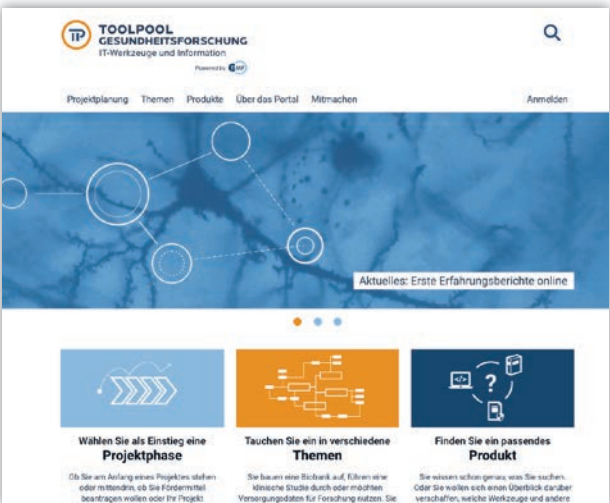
TP TOOLPOOL GESUNDHEITSFORSCHUNG
IT-Werkzeuge und Information
Powered by TMF

Projektplanung Themen Produkte Über das Portal Mitmachen

Anmelden

Aktuelles: Erste Erfahrungsberichte online

Wählen Sie als Einstieg eine
Projektphase

Ob Sie am Anfang eines Projektes stehen oder mittendrin, ob Sie Fördermittel beantragen wollen oder Ihr Projekt

Tauchen Sie ein in verschiedene
Themen

Sie bauen eine Biobank auf, führen eine klinische Studie durch oder möchten Versorgungsdaten für Forschung nutzen. Sie

Finden Sie ein passendes
Produkt

Sie wissen schon genau, was Sie suchen. Oder Sie wollen sich einen Überblick darüber verschaffen, welche Werkzeuge und andere